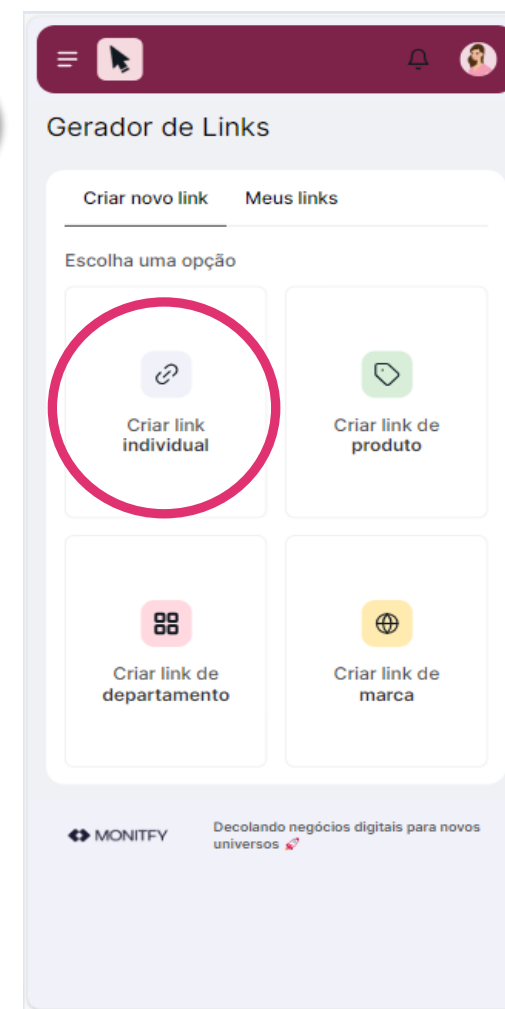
Gerador de Links

Criar novo link

Meus links

Escolha uma opção

Criar link individual

Criar link de produto

Criar link de departamento

Criar link de marca

MONITFY

Decolando negócios digitais para novos universos 🚀